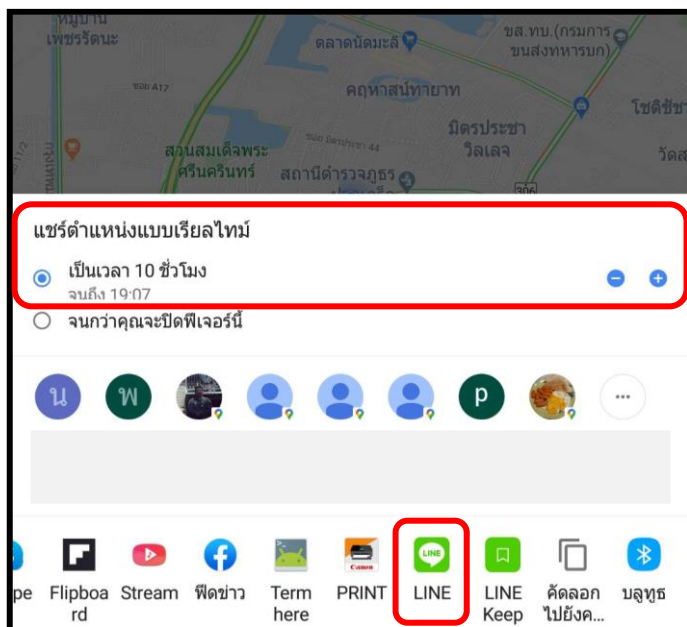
หมู่บ้าน เพชรรัตนะ
ตลาดนัดมะลิ
ขส.ทบ.(กรมการขนส่งทหารบก)
ซอย A17
คฤหาสน์ทายาท
โชคชัย
มิตรประชา วิลเลจ
วัดส
สวนสมเด็จพระศรีนครินทร์
สถานีตำรวจภูธร
306

แชร์ตำแหน่งแบบเรียลไทม์
เป็นเวลา 10 ชั่วโมง
จนถึง 19:07
จนกว่าคุณจะปิดฟีเจอร์นี้

น
พ
p

pe
Flipboard
Stream
ฟีดข่าว
Term here
PRINT
LINE
LINE Keep
คัดลอกไปยังค...
บลูทูธ